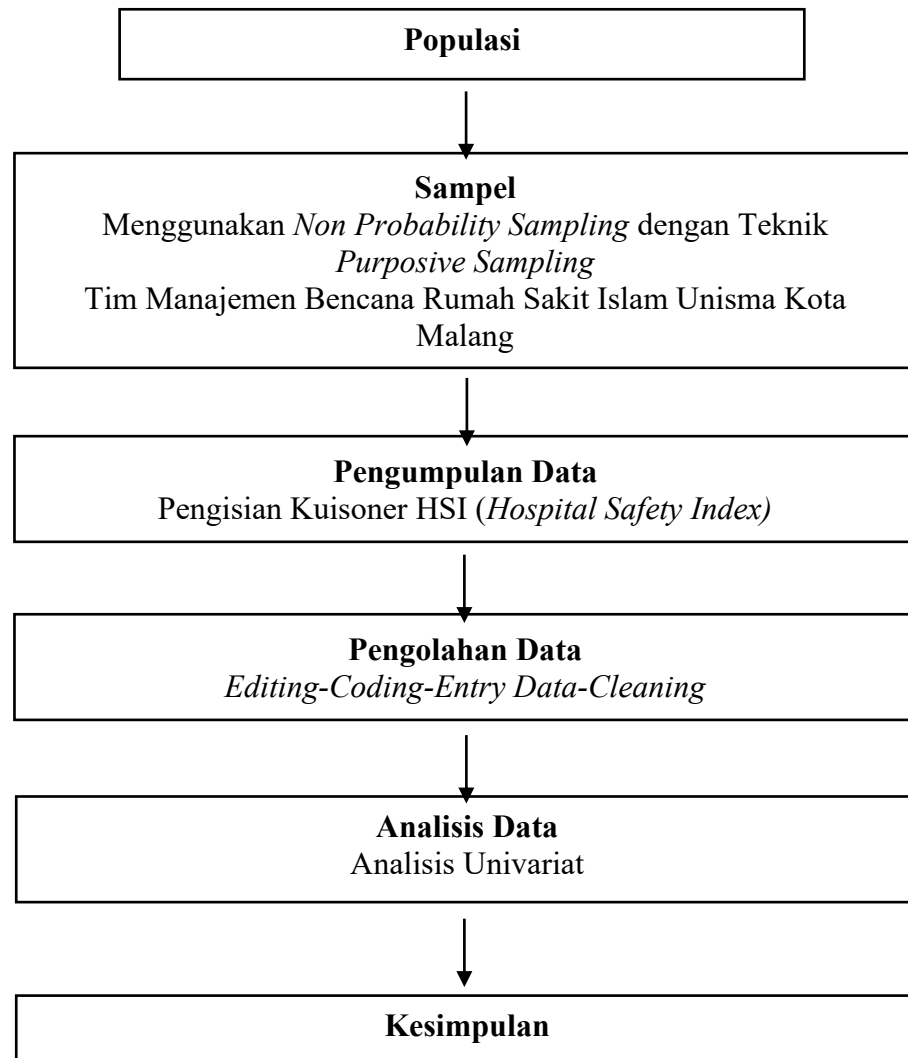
Populasi

Sampel
Menggunakan Non Probability Sampling dengan Teknik Purposive Sampling
Tim Manajemen Bencana Rumah Sakit Islam Unisma Kota Malang

Pengumpulan Data
Pengisian Kuisoner HSI (Hospital Safety Index)

Pengolahan Data
Editing-Coding-Entry Data-Cleaning

Analisis Data
Analisis Univariat

Kesimpulan